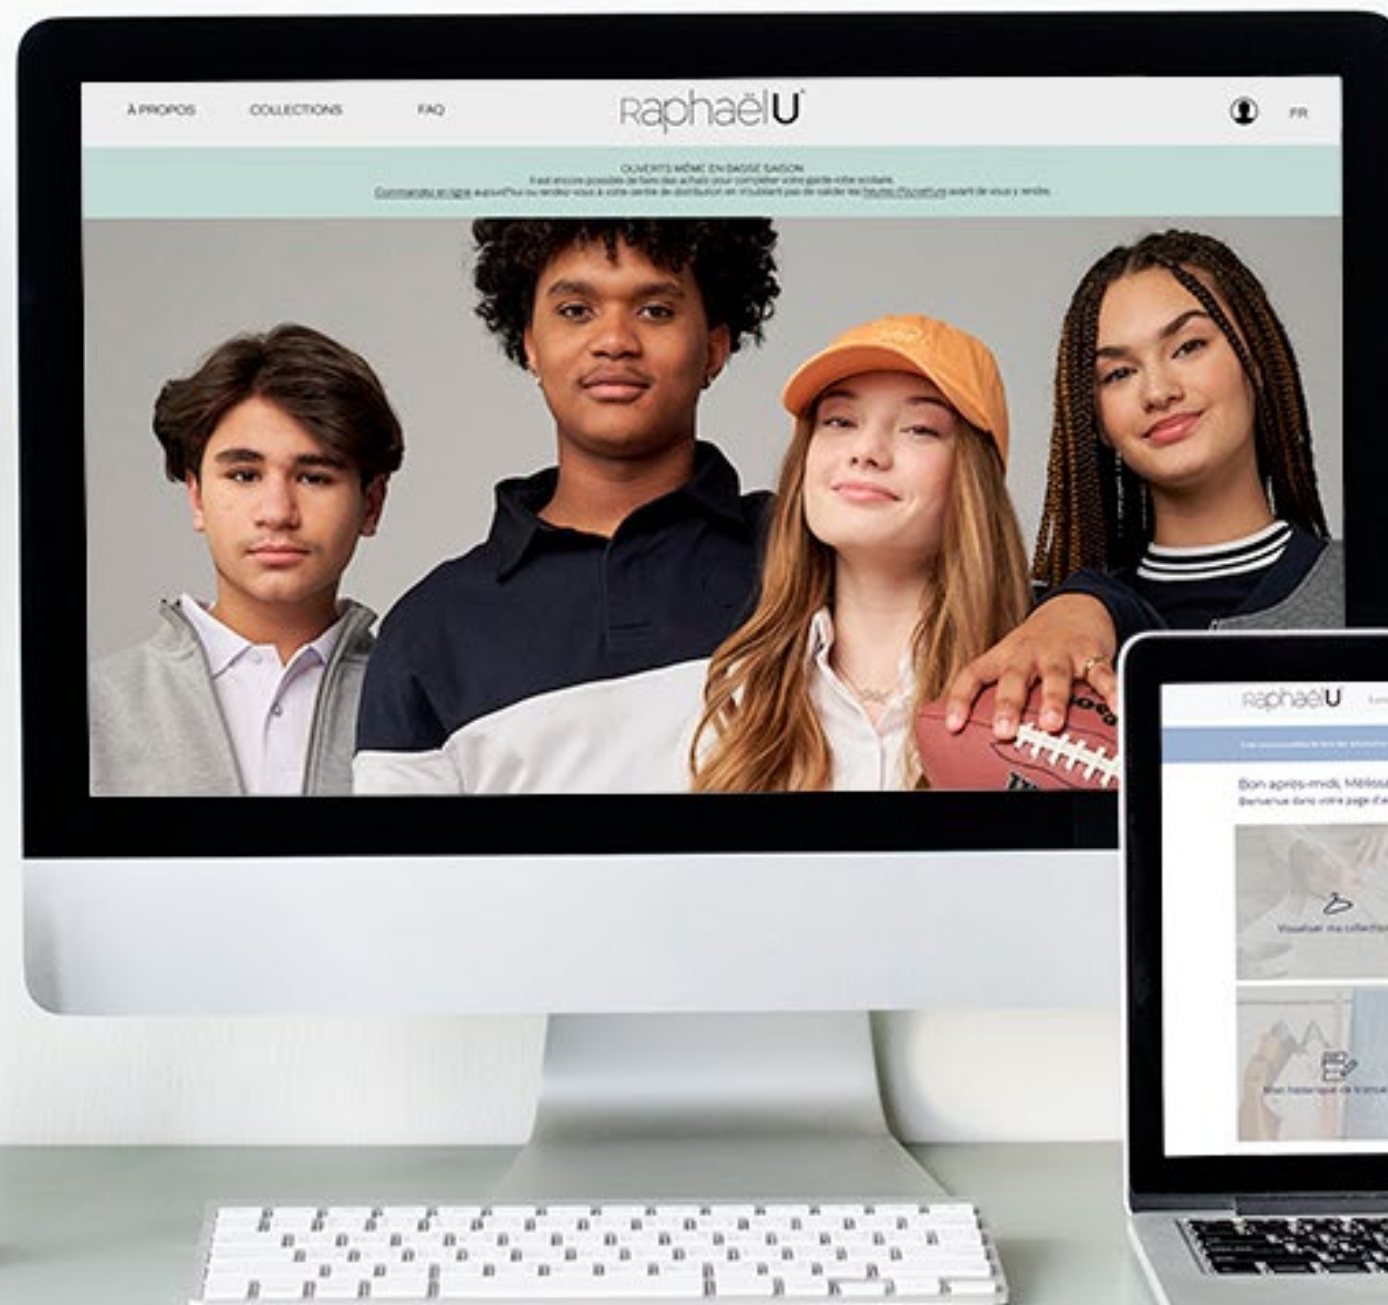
À PROPOS COLLECTIONS FAQ

RaphaëlU

FR

OUVERTS MÊME EN BASSE SAISON
Il est encore possible de faire des achats pour compléter votre garde-robe scolaire.
Commandez en ligne aujourd'hui ou rendez-vous à votre centre de distribution en n'oubliant pas de valider les heures d'ouverture avant de vous y rendre.

RaphaëlU

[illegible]

Bon après-midi, Mélissa
Bienvenue dans votre page d'a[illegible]

Visualiser ma collection

Mon historique de transac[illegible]